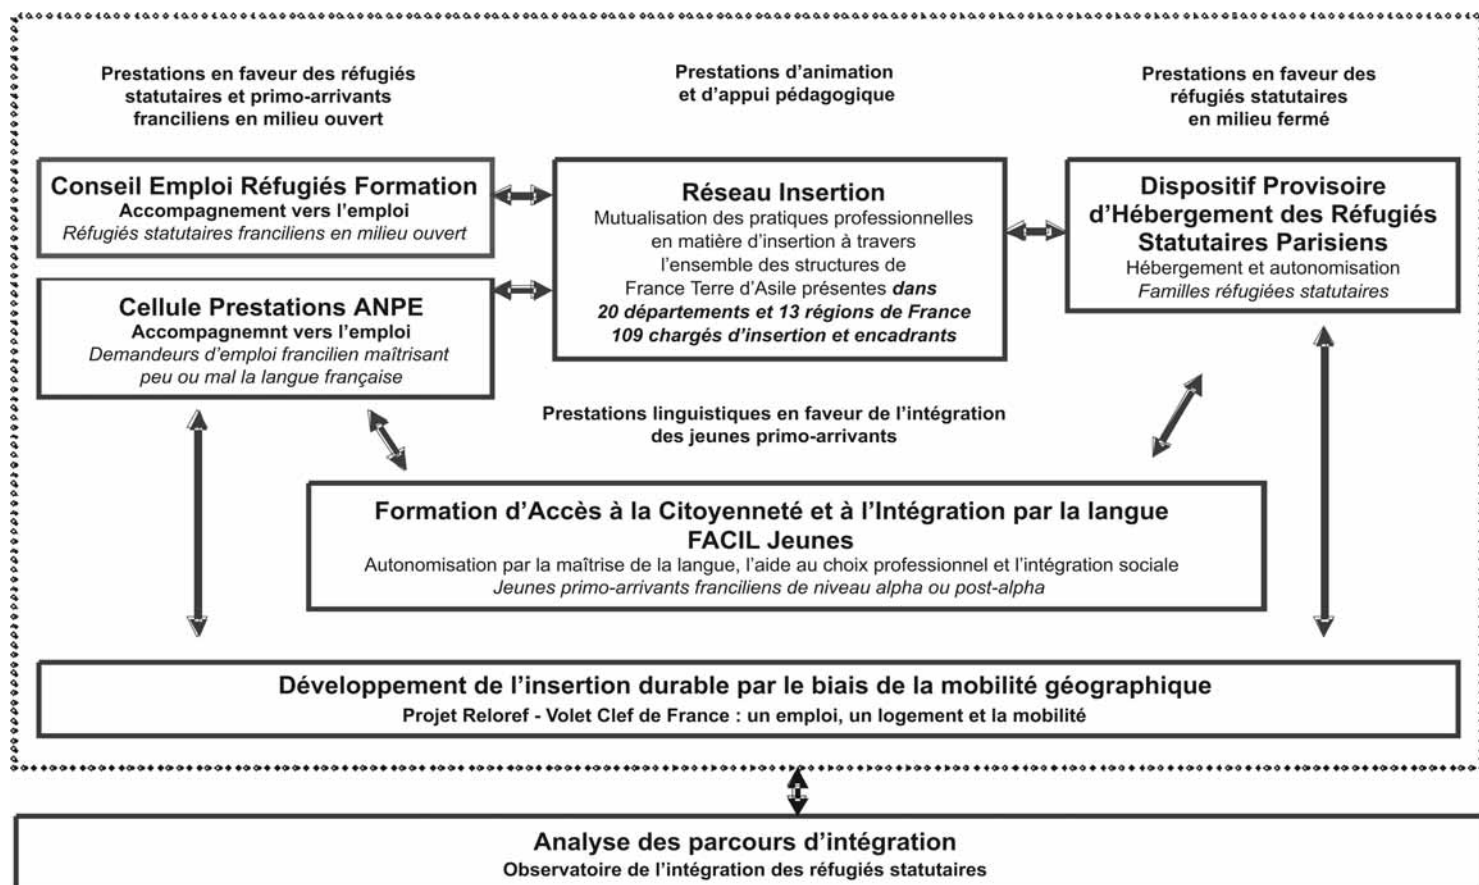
Prestations en faveur des réfugiés statutaires et primo-arrivants franciliens en milieu ouvert

Prestations d'animation et d'appui pédagogique

Prestations en faveur des réfugiés statutaires en milieu fermé

Conseil Emploi Réfugiés Formation
Accompagnement vers l'emploi
Réfugiés statutaires franciliens en milieu ouvert

Réseau Insertion
Mutualisation des pratiques professionnelles en matière d'insertion à travers l'ensemble des structures de France Terre d'Asile présentes dans 20 départements et 13 régions de France
109 chargés d'insertion et encadrants

Dispositif Provisoire d'Hébergement des Réfugiés Statutaires Parisiens
Hébergement et autonomisation
Familles réfugiées statutaires

Cellule Prestations ANPE
Accompagnemnt vers l'emploi
Demandeurs d'emploi francilien maîtrisant peu ou mal la langue française

Prestations linguistiques en faveur de l'intégration des jeunes primo-arrivants

Formation d'Accès à la Citoyenneté et à l'Intégration par la langue
FACIL Jeunes
Autonomisation par la maîtrise de la langue, l'aide au choix professionnel et l'intégration sociale
Jeunes primo-arrivants franciliens de niveau alpha ou post-alpha

Développement de l'insertion durable par le biais de la mobilité géographique
Projet Reloref - Volet Clef de France : un emploi, un logement et la mobilité

Analyse des parcours d'intégration
Observatoire de l'intégration des réfugiés statutaires